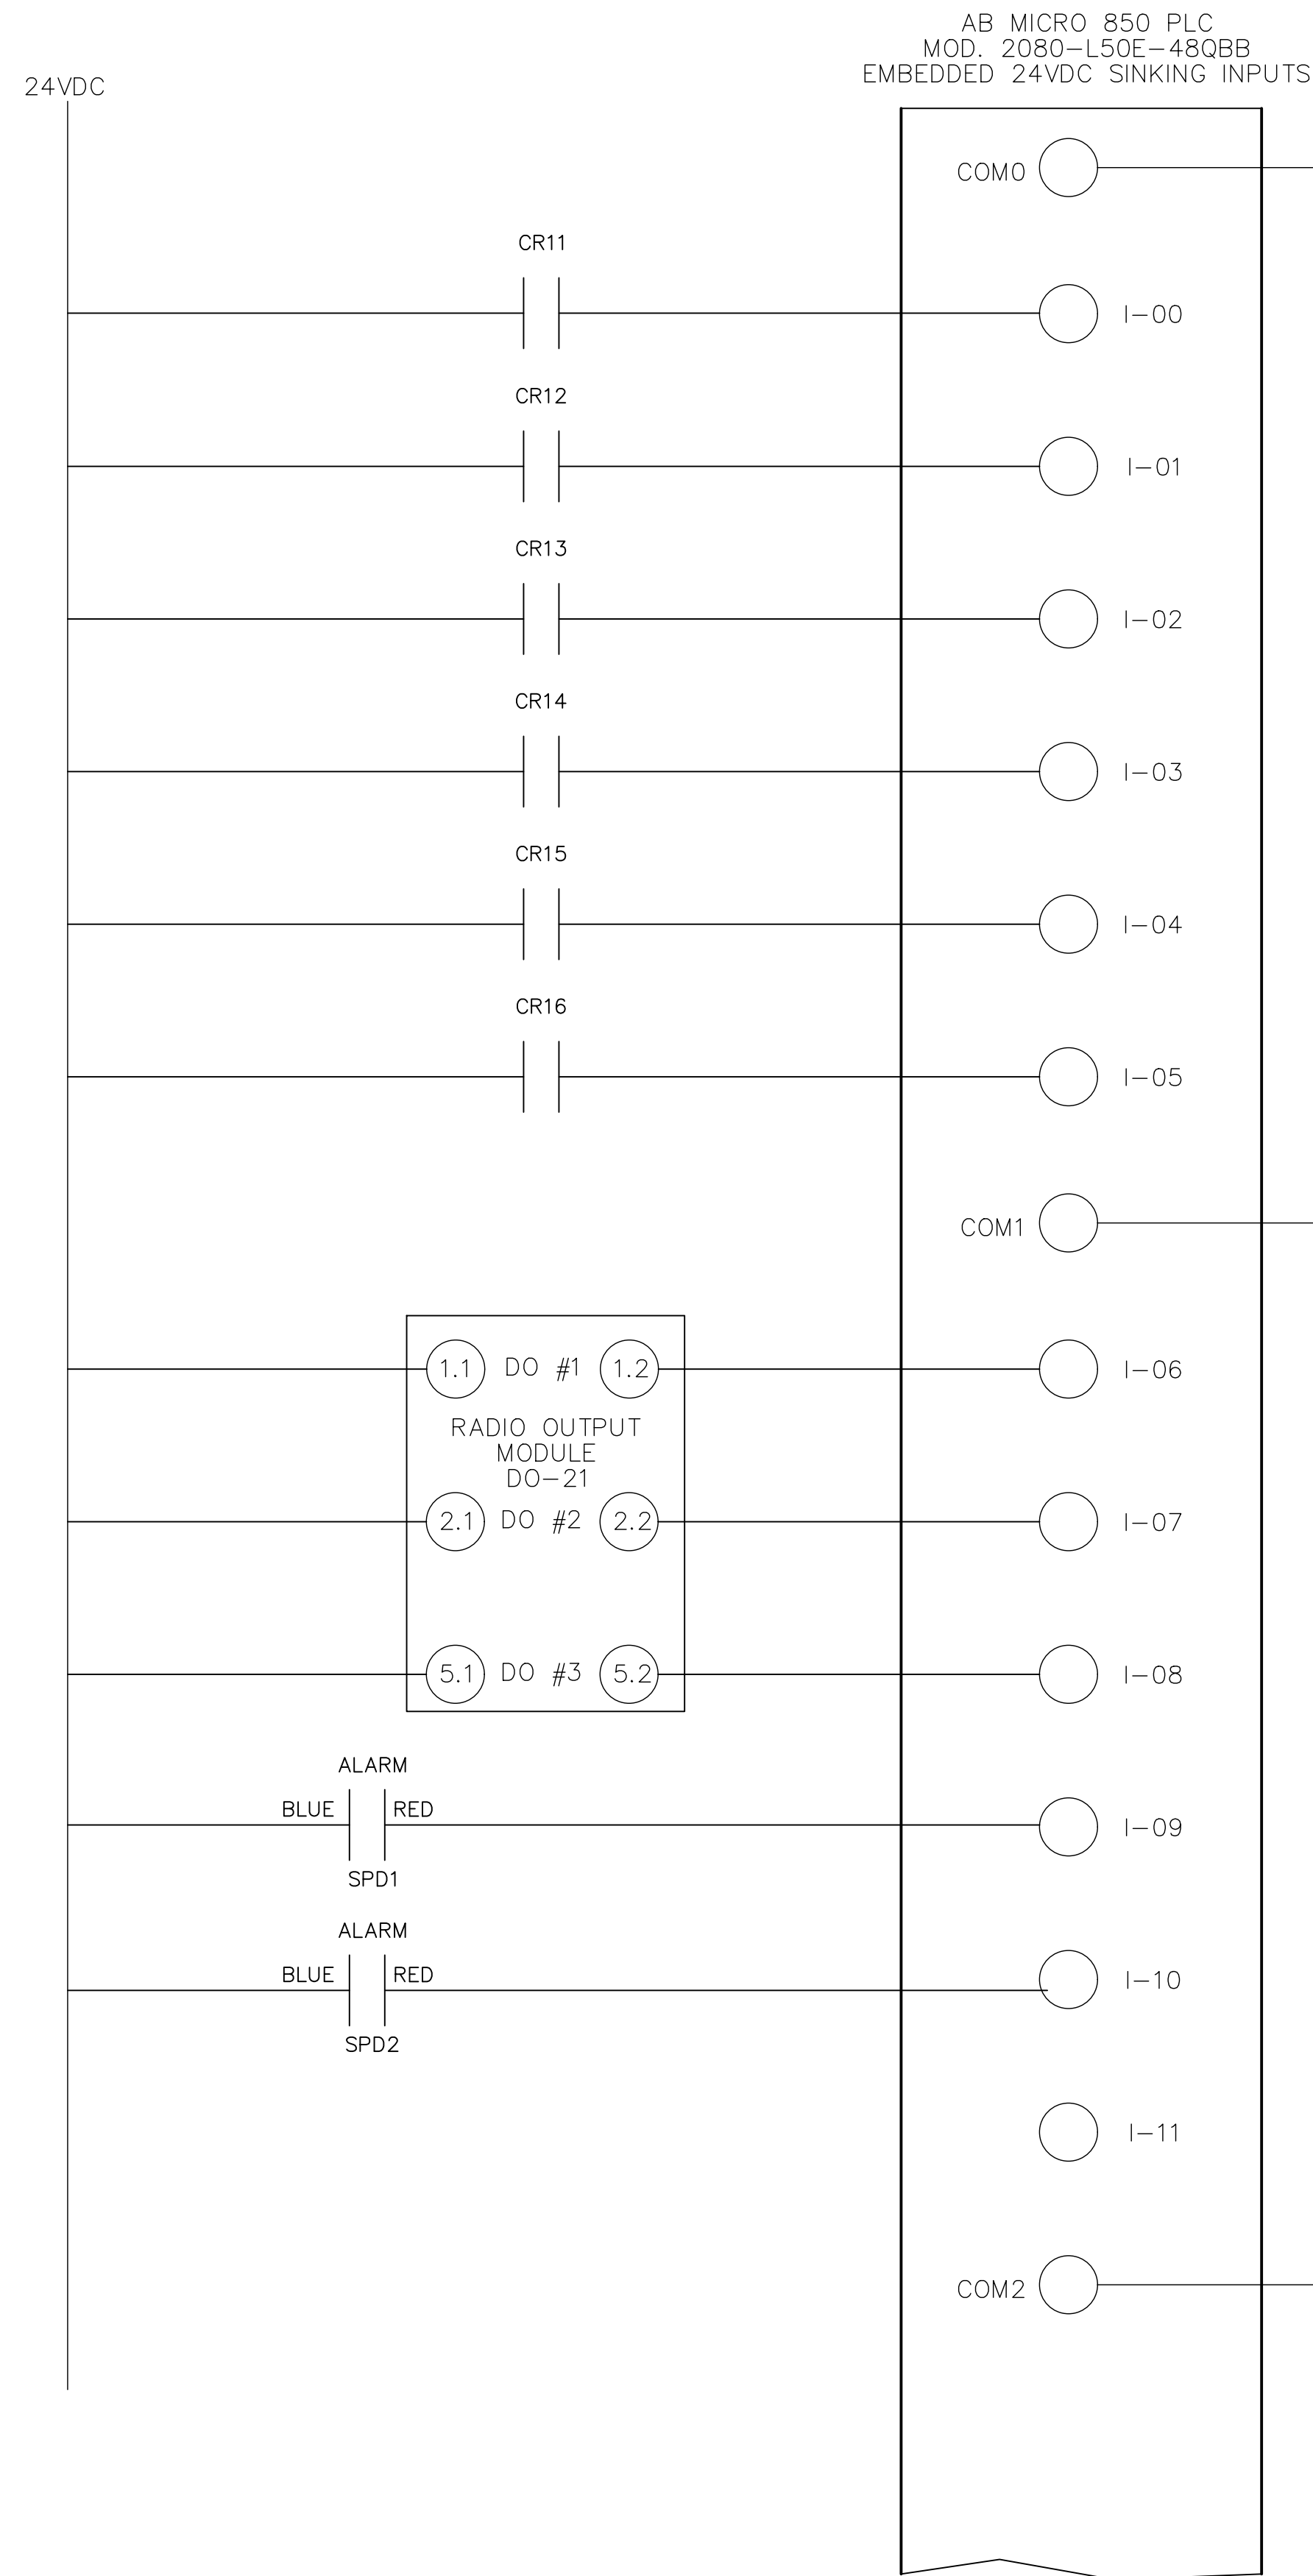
AB MICRO 850 PLC
MOD. 2080–L50E–48QBB
EMBEDDED 24VDC SINKING INPUTS

24VDC

COM0

CR11
I–00

CR12
I–01

CR13
I–02

CR14
I–03

CR15
I–04

CR16
I–05

COM1

1.1 DO #1 1.2
I–06

RADIO OUTPUT
MODULE
DO–21

2.1 DO #2 2.2
I–07

5.1 DO #3 5.2
I–08

ALARM
BLUE RED
SPD1
I–09

ALARM
BLUE RED
SPD2
I–10

I–11

COM2